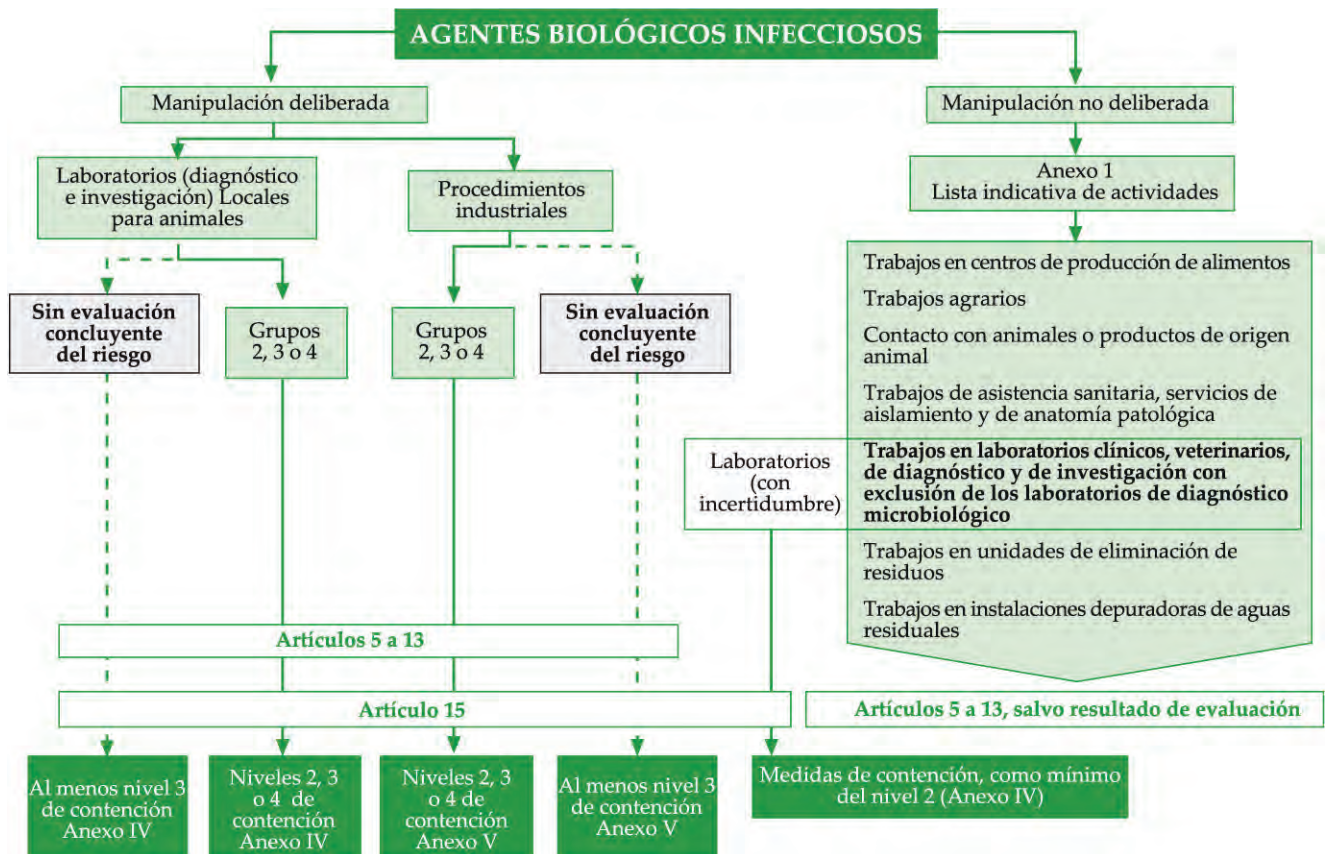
AGENTES BIOLÓGICOS INFECCIOSOS

Manipulación deliberada

Laboratorios (diagnóstico e investigación) Locales para animales

Procedimientos industriales

Sin evaluación concluyente del riesgo

Grupos 2, 3 o 4

Grupos 2, 3 o 4

Sin evaluación concluyente del riesgo

Manipulación no deliberada

Anexo 1
Lista indicativa de actividades

Trabajos en centros de producción de alimentos

Trabajos agrarios

Contacto con animales o productos de origen animal

Trabajos de asistencia sanitaria, servicios de aislamiento y de anatomía patológica

Laboratorios (con incertidumbre)

Trabajos en laboratorios clínicos, veterinarios, de diagnóstico y de investigación con exclusión de los laboratorios de diagnóstico microbiológico

Trabajos en unidades de eliminación de residuos

Trabajos en instalaciones depuradoras de aguas residuales

Artículos 5 a 13

Artículo 15

Artículos 5 a 13, salvo resultado de evaluación

Al menos nivel 3 de contención Anexo IV

Niveles 2, 3 o 4 de contención Anexo IV

Niveles 2, 3 o 4 de contención Anexo V

Al menos nivel 3 de contención Anexo V

Medidas de contención, como mínimo del nivel 2 (Anexo IV)